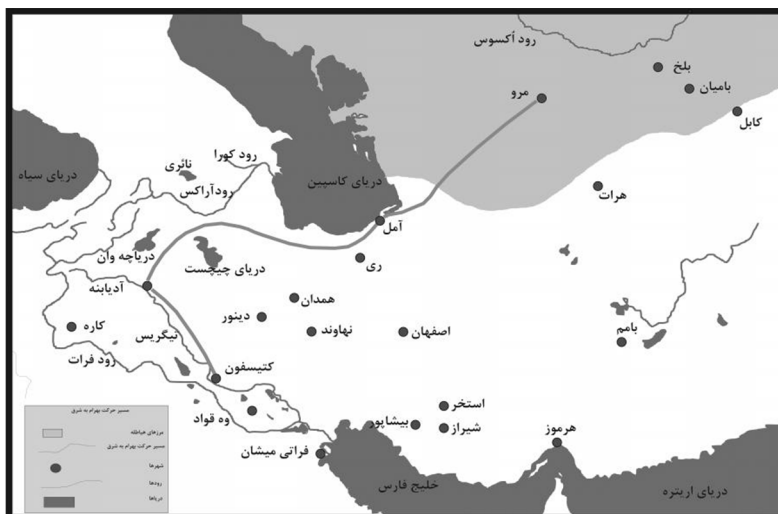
رود آکسوس
بلخ
بامیان
مرو
کابل
رود کورا
نائری
دریای سیاه
رودآراکس
دریای کاسپین
هرات
آمل
دریاچه وان
دریای چیچست
ری
آدیابنه
همدان
دینور
کاره
تیگریس
نهاوند
اصفهان
بامم
رود فرات
کتیسفون
وه قواد
استخر
بیشاپور
شیراز
هرموز
فراتی میشان
خلیج فارس
دریای اریتره
مسیر حرکت بهرام به شرق
مرزهای جغرافیا
مسیر حرکت بهرام به شرق
شهرها
رودها
دریاها